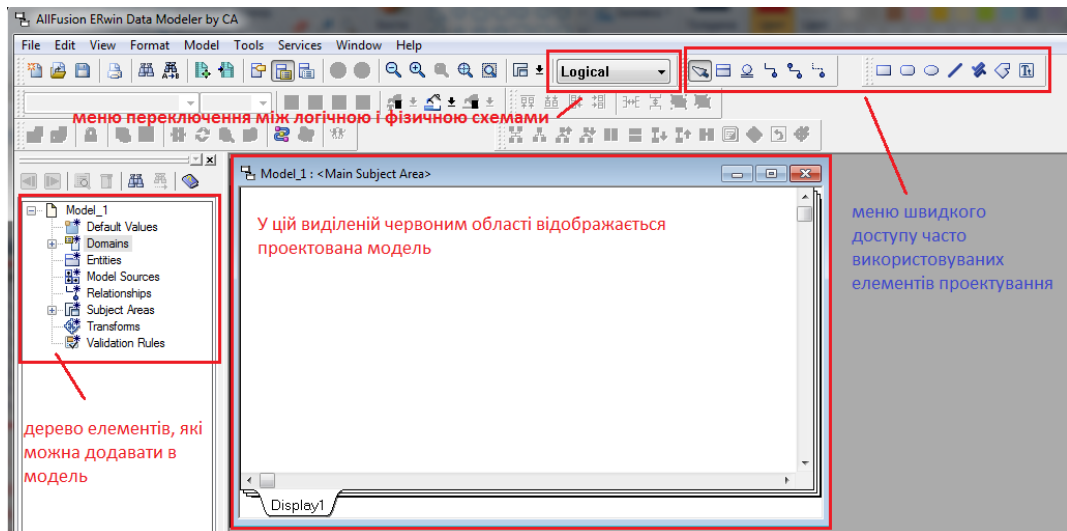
AllFusion ERwin Data Modeler by CA

File Edit View Format Model Tools Services Window Help

Logical

меню переключення між логічною і фізичною схемами

Model_1 : <Main Subject Area>

У цій виділеній червоним області відображається проектована модель

меню швидкого доступу часто використовуваних елементів проектування

Model_1
Default Values
Domains
Entities
Model Sources
Relationships
Subject Areas
Transforms
Validation Rules

дерево елементів, які можна додавати в модель

Display1